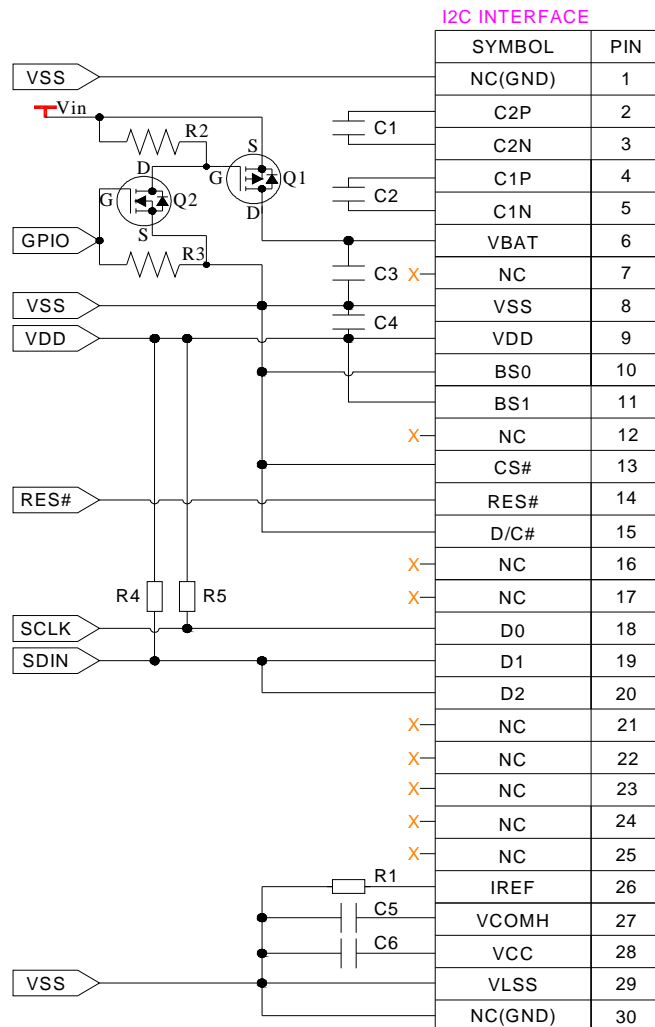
I2C INTERFACE

| SYMBOL | PIN |
|---|---|
| NC(GND) | 1 |
| C2P | 2 |
| C2N | 3 |
| C1P | 4 |
| C1N | 5 |
| VBAT | 6 |
| NC | 7 |
| VSS | 8 |
| VDD | 9 |
| BS0 | 10 |
| BS1 | 11 |
| NC | 12 |
| CS# | 13 |
| RES# | 14 |
| D/C# | 15 |
| NC | 16 |
| NC | 17 |
| D0 | 18 |
| D1 | 19 |
| D2 | 20 |
| NC | 21 |
| NC | 22 |
| NC | 23 |
| NC | 24 |
| NC | 25 |
| IREF | 26 |
| VCOMH | 27 |
| VCC | 28 |
| VLSS | 29 |
| NC(GND) | 30 |

VSS
Vin
R2
S
G
Q1
D
D
G
Q2
S
C1
C2
GPIO
R3
C3
X
VSS
VDD
C4
X
RES#
X
X
R4
R5
SCLK
SDIN
X
X
X
X
X
R1
C5
C6
VSS